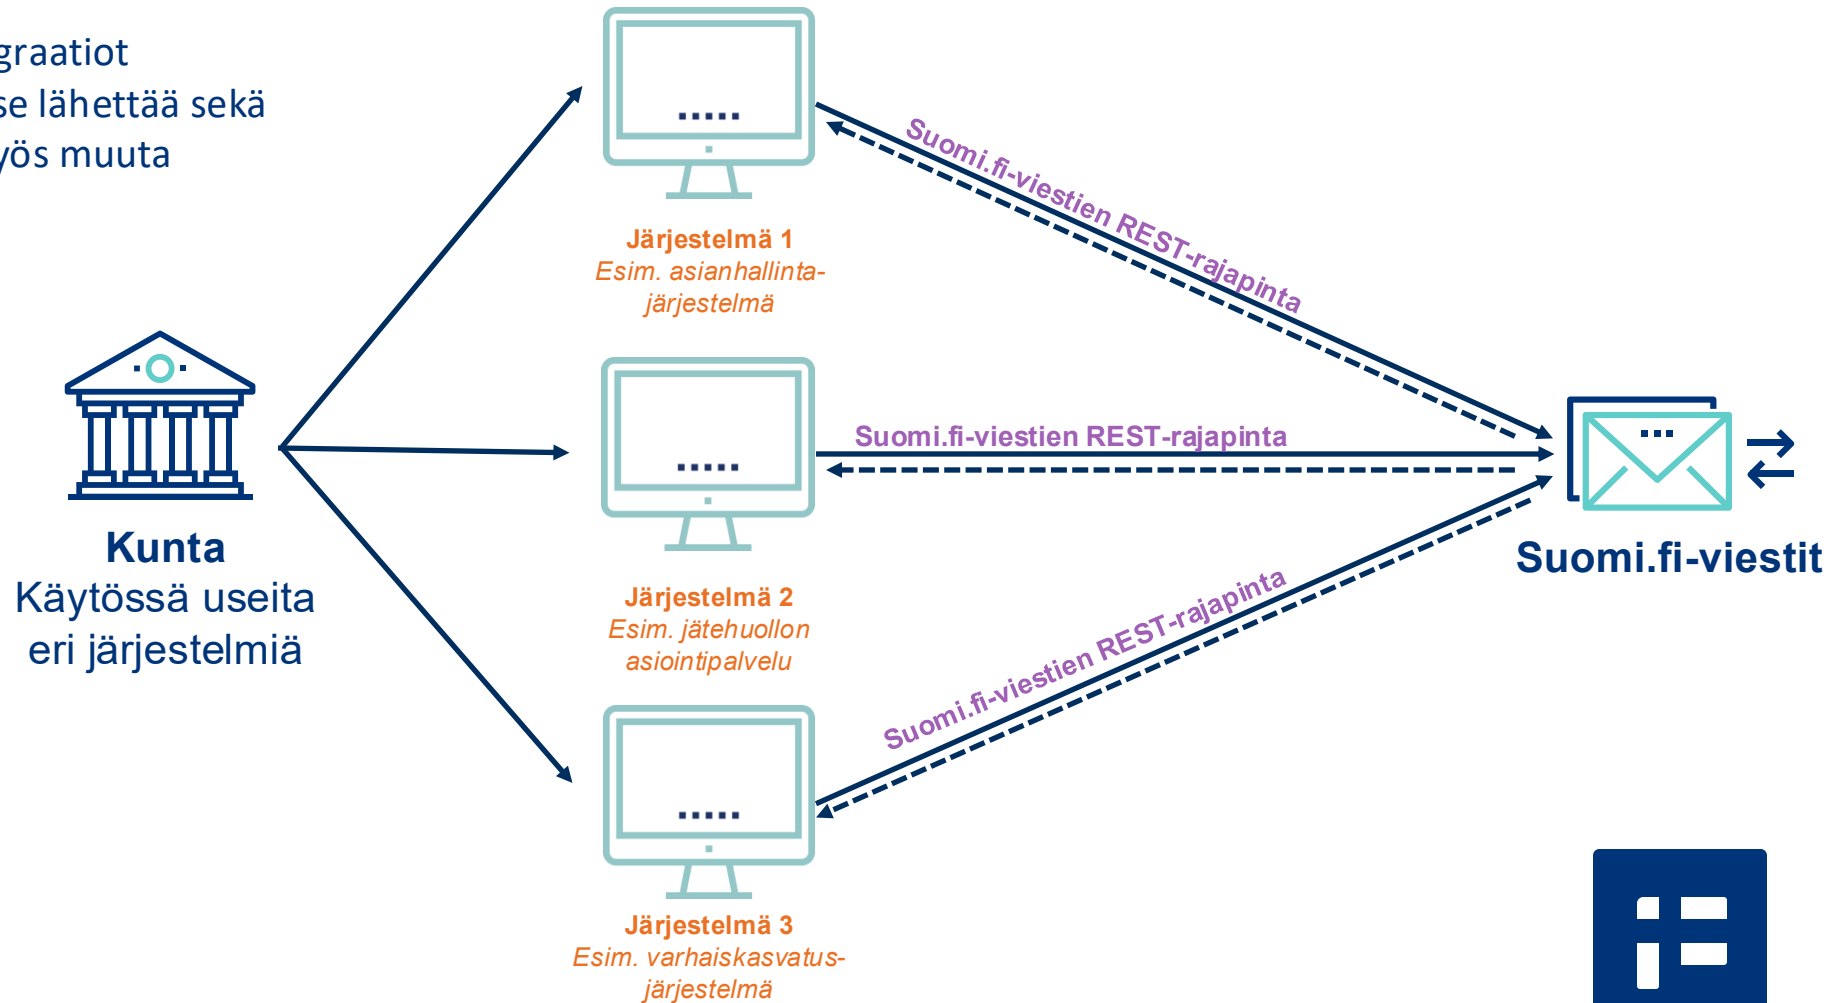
graatiot
se lähettää sekä
yös muuta

Järjestelmä 1
Esim. asianhallintajärjestelmä

Suomi.fi-viestien REST-rajapinta

Järjestelmä 2
Esim. jätehuollon asiointipalvelu

Suomi.fi-viestien REST-rajapinta

Järjestelmä 3
Esim. varhaiskasvatusjärjestelmä

Suomi.fi-viestien REST-rajapinta

Kunta
Käytössä useita eri järjestelmiä

Suomi.fi-viestit